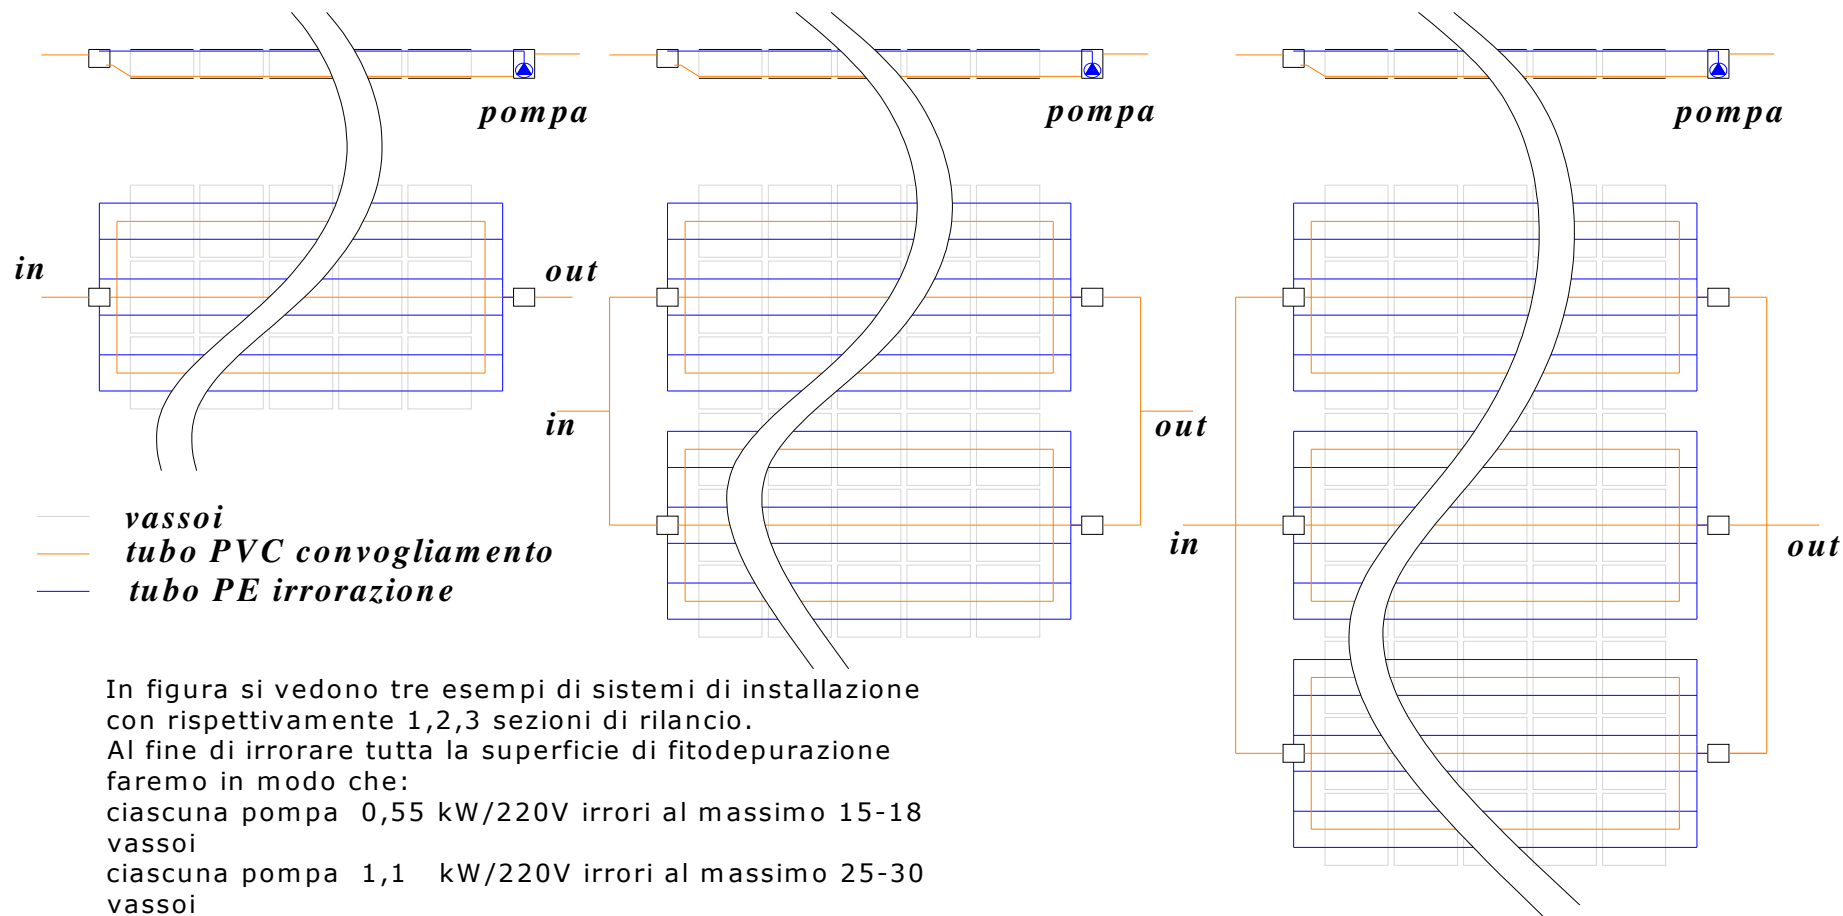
pompa

pompa

pompa

in

out

in

out

in

out

vassoi
tubo PVC convogliamento
tubo PE irrorazione

In figura si vedono tre esempi di sistemi di installazione con rispettivamente 1,2,3 sezioni di rilancio.
Al fine di irrorare tutta la superficie di fitodepurazione faremo in modo che:
ciascuna pompa 0,55 kW/220V irrori al massimo 15-18 vassoi
ciascuna pompa 1,1 kW/220V irrori al massimo 25-30 vassoi